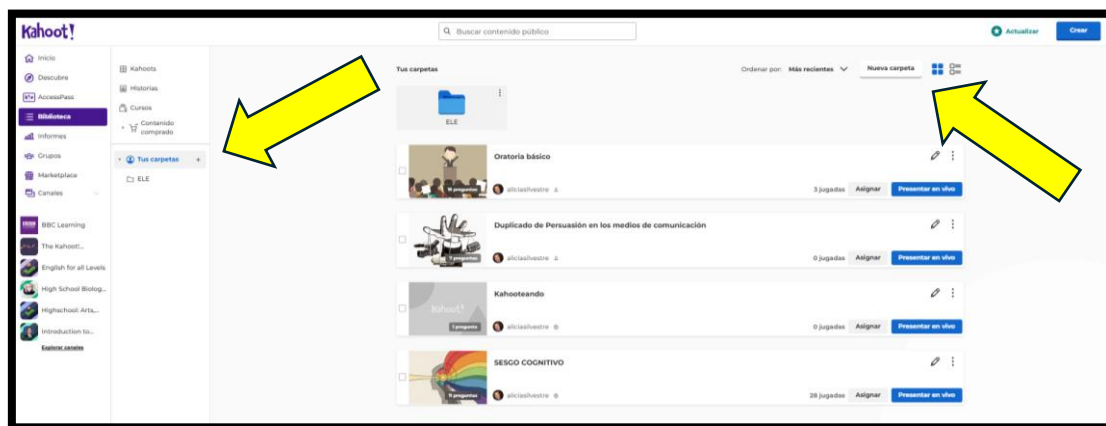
Kahoot!

Buscar contenido público

Actualizar

Crear

Inicio
Descubre
AccessPass
Biblioteca
Informes
Grupos
Marketplace
Canales

BBC Learning
The Kahoot!...
English for all Levels
High School Biolog...
Highschool: Arts,...
Introduction to...
Explorar canales

Kahoots
Historias
Cursos
Contenido comprado

Tus carpetas
ELE

Tus carpetas

Ordenar por: Más recientes

Nueva carpeta

ELE

Oratoria básico
14 preguntas
aliciasilvestre
3 jugadas
Asignar
Presentar en vivo

Duplicado de Persuasión en los medios de comunicación
11 preguntas
aliciasilvestre
0 jugadas
Asignar
Presentar en vivo

Kahooteando
1 pregunta
aliciasilvestre
0 jugadas
Asignar
Presentar en vivo

SESGO COGNITIVO
11 preguntas
aliciasilvestre
28 jugadas
Asignar
Presentar en vivo